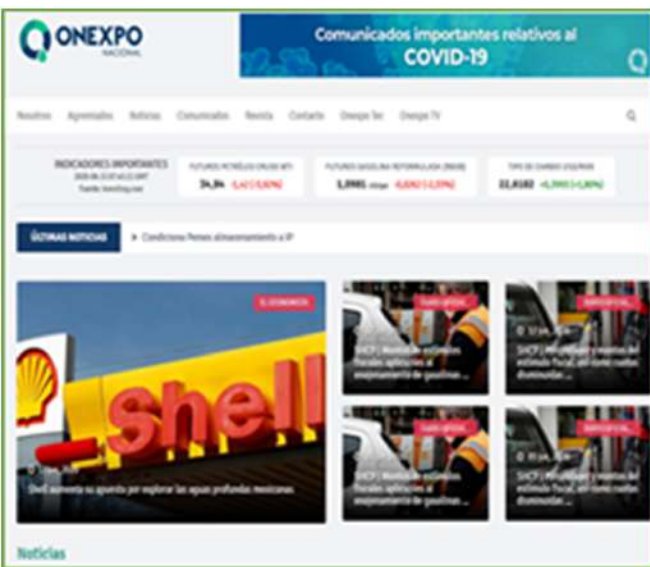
ONEXPO NACIONAL

Comunicados importantes relativos al COVID-19

Nosotros Agremiados Noticias Comunicados Revista Contacto Onexpo Ter Onexpo TV

INDICADORES IMPORTANTES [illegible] Fuente: Investing.com

FUTUROS PETRÓLEO CRUDO WTI 34,84 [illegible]

FUTUROS GASOLINA REFORMULADA (RBOB) 1,0981 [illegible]

TIPO DE CAMBIO USD/MXN 22,8182 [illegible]

ÚLTIMAS NOTICIAS Condiciona Pemex almacenamiento a IP

EL ECONOMISTA

Shell aumenta su apuesta por explorar las aguas profundas mexicanas

DIARIO OFICIAL

SHCP | Modifican estímulos fiscales aplicables al enajenamiento de gasolinas ...

DIARIO OFICIAL

SHCP | Modifican y montos del estímulo fiscal, así como cuotas disminuidas ...

DIARIO OFICIAL

SHCP | Modifican estímulos fiscales aplicables al enajenamiento de gasolinas ...

DIARIO OFICIAL

SHCP | Modifican y montos del estímulo fiscal, así como cuotas disminuidas ...

shell

Noticias